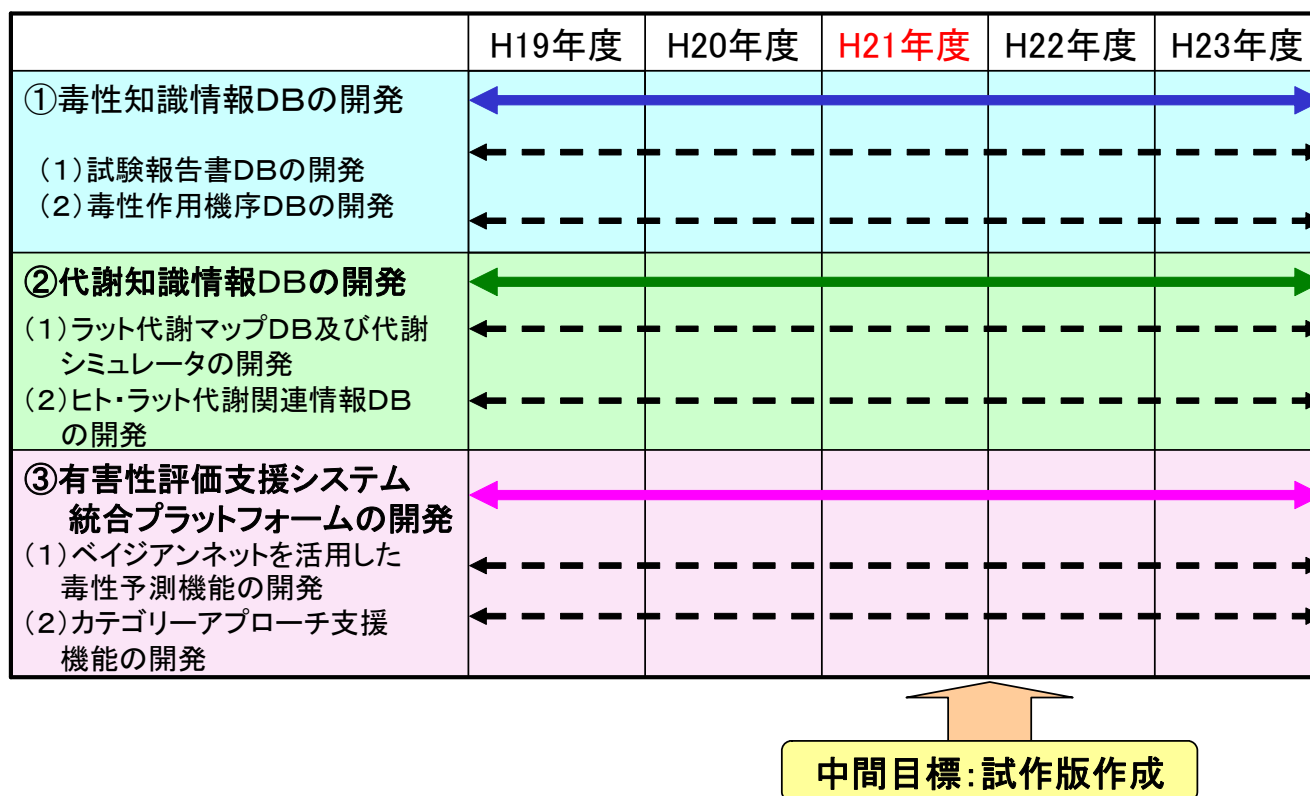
|  | H19年度 | H20年度 | H21年度 | H22年度 | H23年度 |
|---|---|---|---|---|---|
| ①毒性知識情報DBの開発<br>（1）試験報告書DBの開発<br>（2）毒性作用機序DBの開発 | | | | | |
| ②代謝知識情報DBの開発<br>（1）ラット代謝マップDB及び代謝シミュレータの開発<br>（2）ヒト・ラット代謝関連情報DBの開発 | | | | | |
| ③有害性評価支援システム統合プラットフォームの開発<br>（1）ベイジアンネットを活用した毒性予測機能の開発<br>（2）カテゴリーアプローチ支援機能の開発 | | | | | |

中間目標：試作版作成